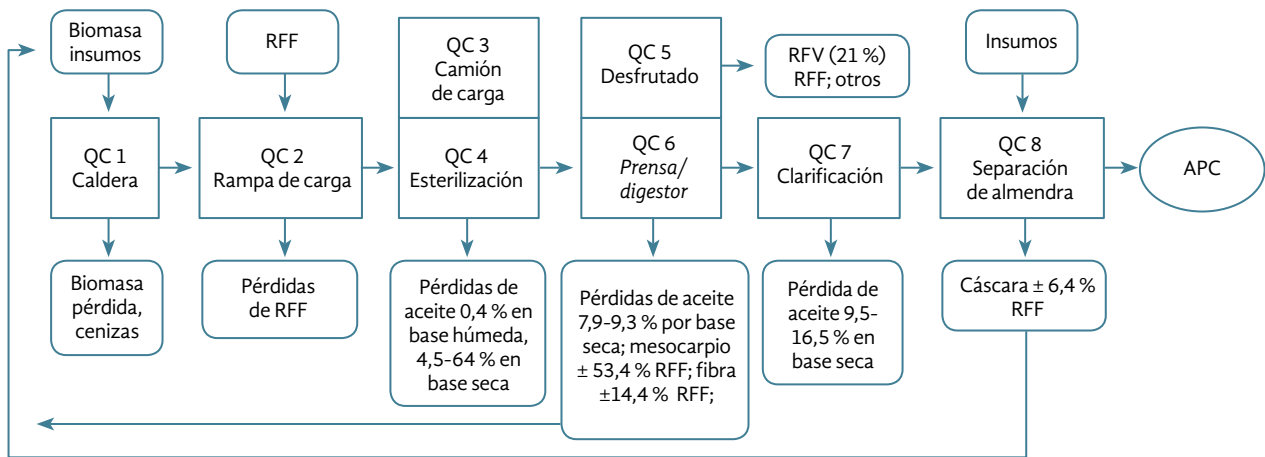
Biomasa insumos

RFF

QC 3 Camión de carga

QC 5 Desfrutado

RFV (21 %) RFF; otros

Insumos

QC 1 Caldera

QC 2 Rampa de carga

QC 4 Esterilización

QC 6 *Prensa/ digestor*

QC 7 Clarificación

QC 8 Separación de almendra

APC

Biomasa pérdida, cenizas

Pérdidas de RFF

Pérdidas de aceite 0,4 % en base húmeda, 4,5-64 % en base seca

Pérdidas de aceite 7,9-9,3 % por base seca; mesocarpio ± 53,4 % RFF; fibra ±14,4 % RFF;

Pérdida de aceite 9,5-16,5 % en base seca

Cáscara ± 6,4 % RFF